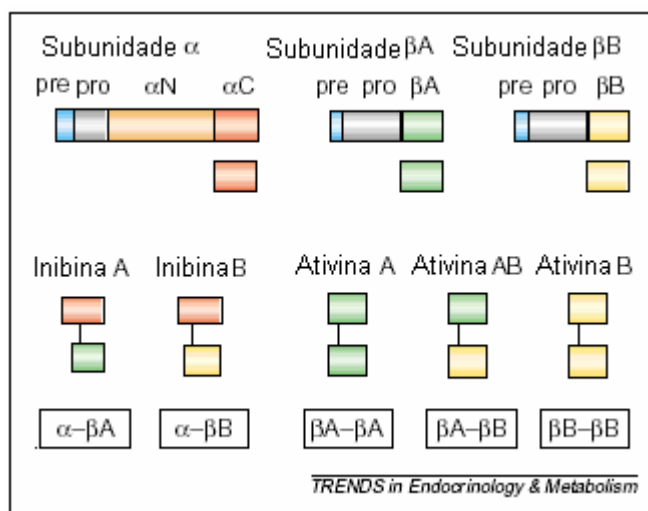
Subunidade α

pre pro αN αC

Subunidade βA

pre pro βA

Subunidade βB

pre pro βB

Inibina A

α–βA

Inibina B

α–βB

Ativina A

βA–βA

Ativina AB

βA–βB

Ativina B

βB–βB

TRENDS in Endocrinology & Metabolism